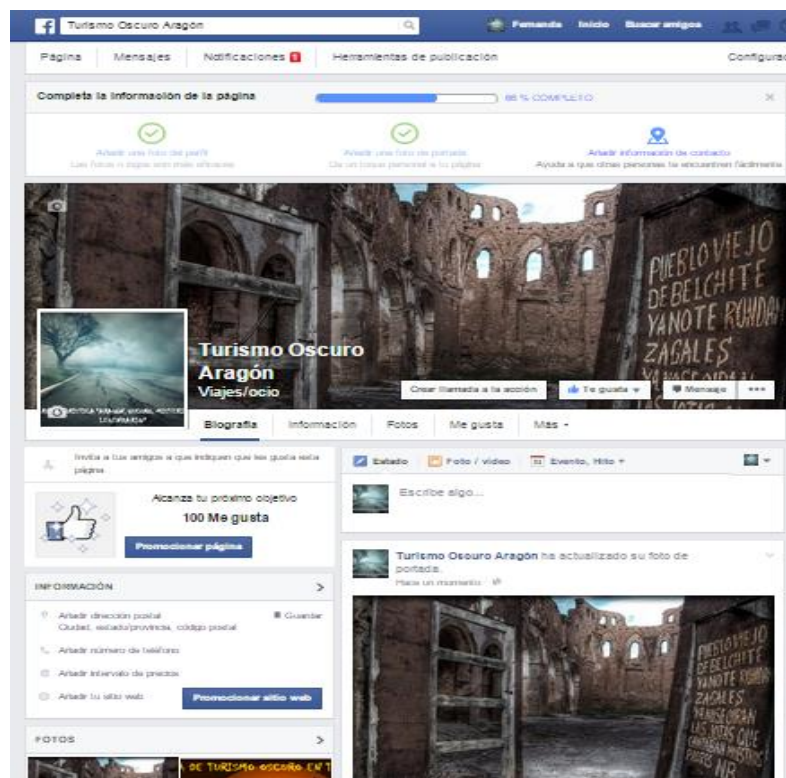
f Turismo Oscuro Aragón

Fernanda Inicio Buscar amigos

Página Mensajes Notificaciones 8 Herramientas de publicación Configurac

Completa la información de la página 86 % COMPLETO ×

Añadir una foto del perfil
Las fotos o logos son más eficaces

Añadir una foto de portada
Da un toque personal a tu página

Añadir información de contacto
Ayuda a que otras personas te encuentren fácilmente

PUEBLO VIEJO DE BELCHITE YA NO TE RONDAN ZAGALES

Turismo Oscuro Aragón
Viajes/ocio

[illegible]

Crear llamada a la acción Te gusta Mensaje •••

Biografía Información Fotos Me gusta Más

Invita a tus amigos a que indiquen que les gusta esta página

Alcanza tu próximo objetivo
100 Me gusta
Promocionar página

INFORMACIÓN >

Añadir dirección postal
Ciudad, estado/provincia, código postal
Guardar

Añadir número de teléfono

Añadir intervalo de precios

Añadir tu sitio web

Promocionar sitio web

FOTOS >

DE TURISMO OSCURO EN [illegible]

Estado Foto / vídeo Evento, Hito

Escribe algo...

Turismo Oscuro Aragón ha actualizado su foto de portada.
Hace un momento

PUEBLO VIEJO DE BELCHITE YA NO TE RONDAN ZAGALES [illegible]